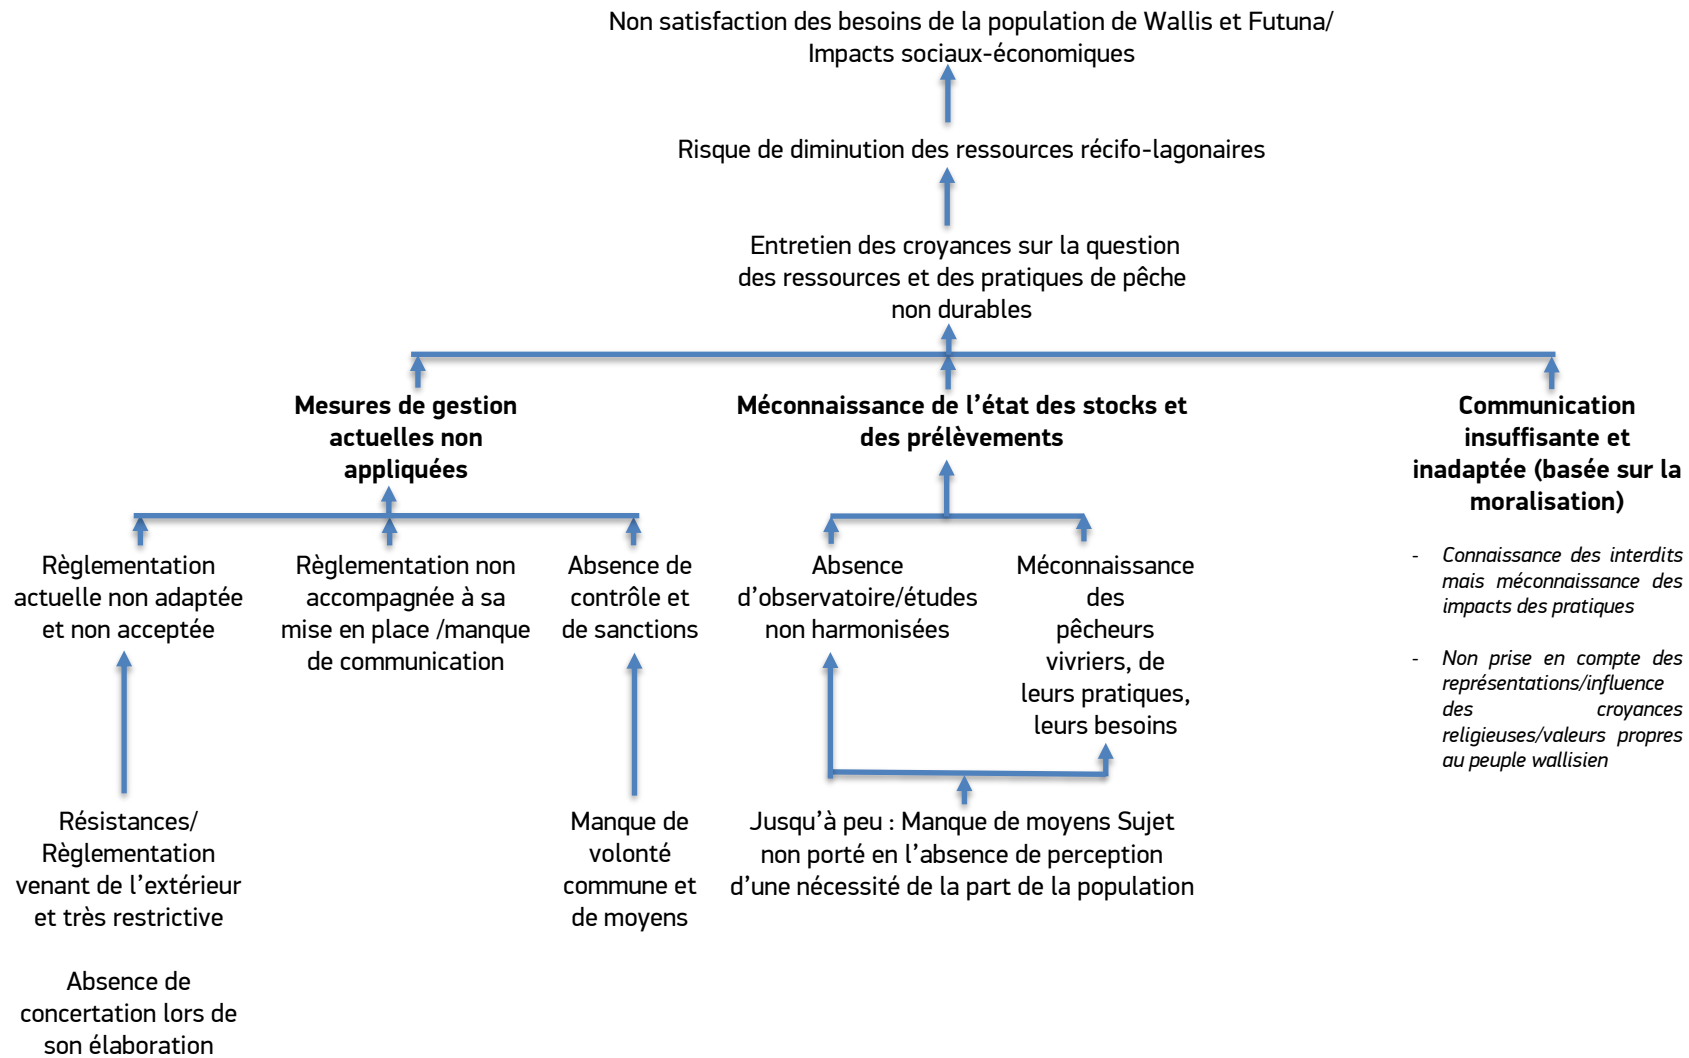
Non satisfaction des besoins de la population de Wallis et Futuna/ Impacts sociaux-économiques

Risque de diminution des ressources récifo-lagonaires

Entretien des croyances sur la question des ressources et des pratiques de pêche non durables

**Mesures de gestion actuelles non appliquées**

**Méconnaissance de l'état des stocks et des prélèvements**

**Communication insuffisante et inadaptée (basée sur la moralisation)**

- *Connaissance des interdits mais méconnaissance des impacts des pratiques*
- *Non prise en compte des représentations/influence des croyances religieuses/valeurs propres au peuple wallisien*

Règlementation actuelle non adaptée et non acceptée

Règlementation non accompagnée à sa mise en place /manque de communication

Absence de contrôle et de sanctions

Absence d'observatoire/études non harmonisées

Méconnaissance des pêcheurs vivriers, de leurs pratiques, leurs besoins

Résistances/ Règlementation venant de l'extérieur et très restrictive

Absence de concertation lors de son élaboration

Manque de volonté commune et de moyens

Jusqu'à peu : Manque de moyens Sujet non porté en l'absence de perception d'une nécessité de la part de la population